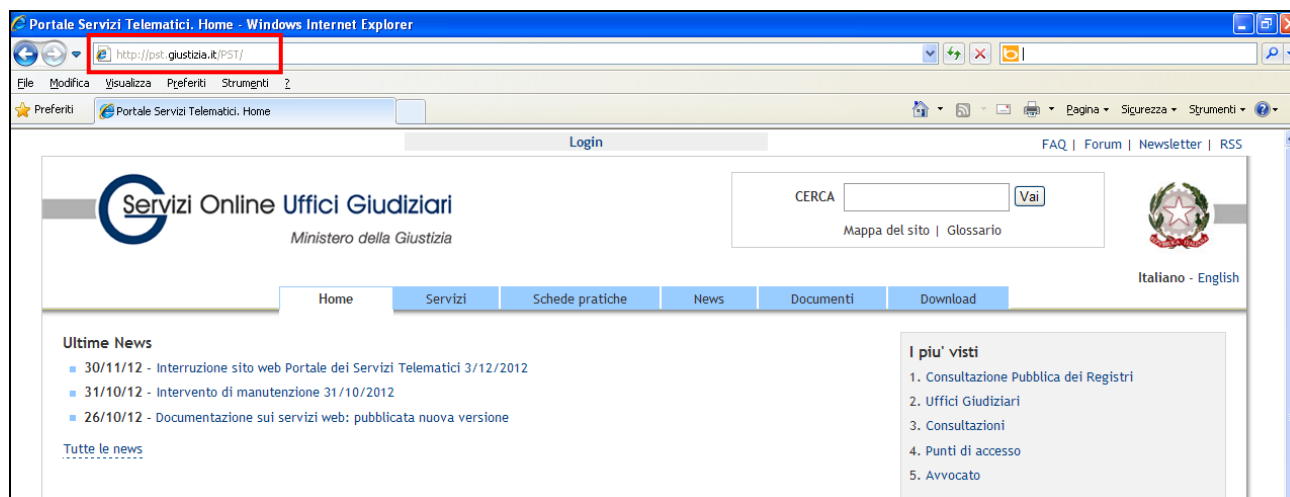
Portale Servizi Telematici. Home - Windows Internet Explorer

http://pst.giustizia.it/PST/

File Modifica Visualizza Preferiti Strumenti ?

Preferiti Portale Servizi Telematici. Home

Pagina Sicurezza Strumenti

Login

FAQ | Forum | Newsletter | RSS

Servizi Online Uffici Giudiziari
Ministero della Giustizia

CERCA Vai
Mappa del sito | Glossario

Italiano - English

Home | Servizi | Schede pratiche | News | Documenti | Download

Ultime News
30/11/12 - Interruzione sito web Portale dei Servizi Telematici 3/12/2012
31/10/12 - Intervento di manutenzione 31/10/2012
26/10/12 - Documentazione sui servizi web: pubblicata nuova versione

Tutte le news

I piu' visti
1. Consultazione Pubblica dei Registri
2. Uffici Giudiziari
3. Consultazioni
4. Punti di accesso
5. Avvocato